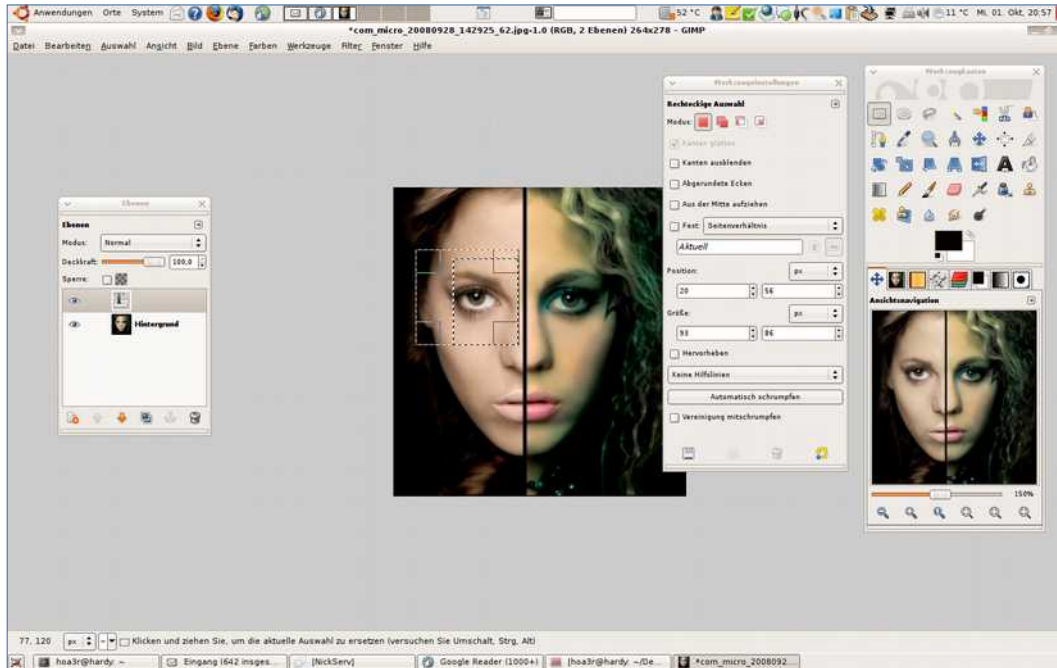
Anwendungen Orte System

52 °C 11 °C Mi, 01. Okt, 20:57

*com_micro_20080928_142925_62.jpg-1.0 (RGB, 2 Ebenen) 264x278 - GIMP

Datei Bearbeiten Auswahl Ansicht Bild Ebene Farben Werkzeuge Filter Fenster Hilfe

Ebenen

Ebenen

Modus: Normal

Deckkraft: 100,0

Sperre:

Hintergrund

Werkzeugeinstellungen

Rechteckige Auswahl

Modus:

Kanten glätten

Kanten ausblenden

Abgerundete Ecken

Aus der Mitte aufziehen

Fest: Seitenverhältnis

Aktuell

Position: px

20 56

Größe: px

93 86

Hervorheben

Keine Hilfslinien

Automatisch schrumpfen

Vereinigung mitschrumpfen

Werkzeugkasten

Ansichtsnavigation

150%

77, 120 px Klicken und ziehen Sie, um die aktuelle Auswahl zu ersetzen (versuchen Sie Umschalt, Strg, Alt)

hoa3r@hardy: ~ Eingang (642 insges... [NickServ] Google Reader (1000+) [hoa3r@hardy: ~/De... *com_micro_2008092...